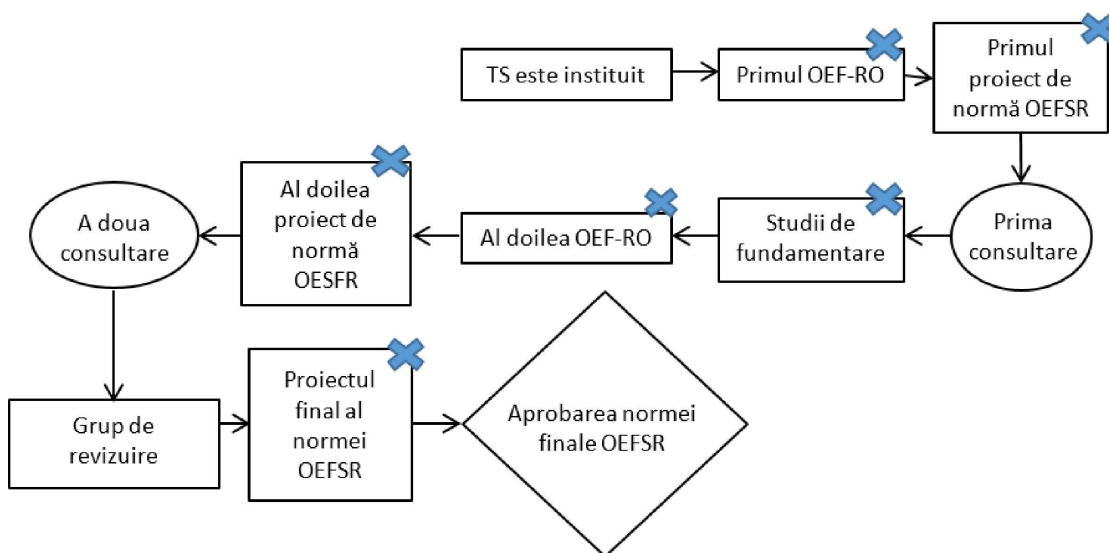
TS este instituit

Primul OEF-RO

Primul proiect de normă OEFSR

Prima consultare

Studii de fundamentare

Al doilea OEF-RO

Al doilea proiect de normă OESFR

A doua consultare

Grup de revizuire

Proiectul final al normei OEFSR

Aprobarea normei finale OEFSR